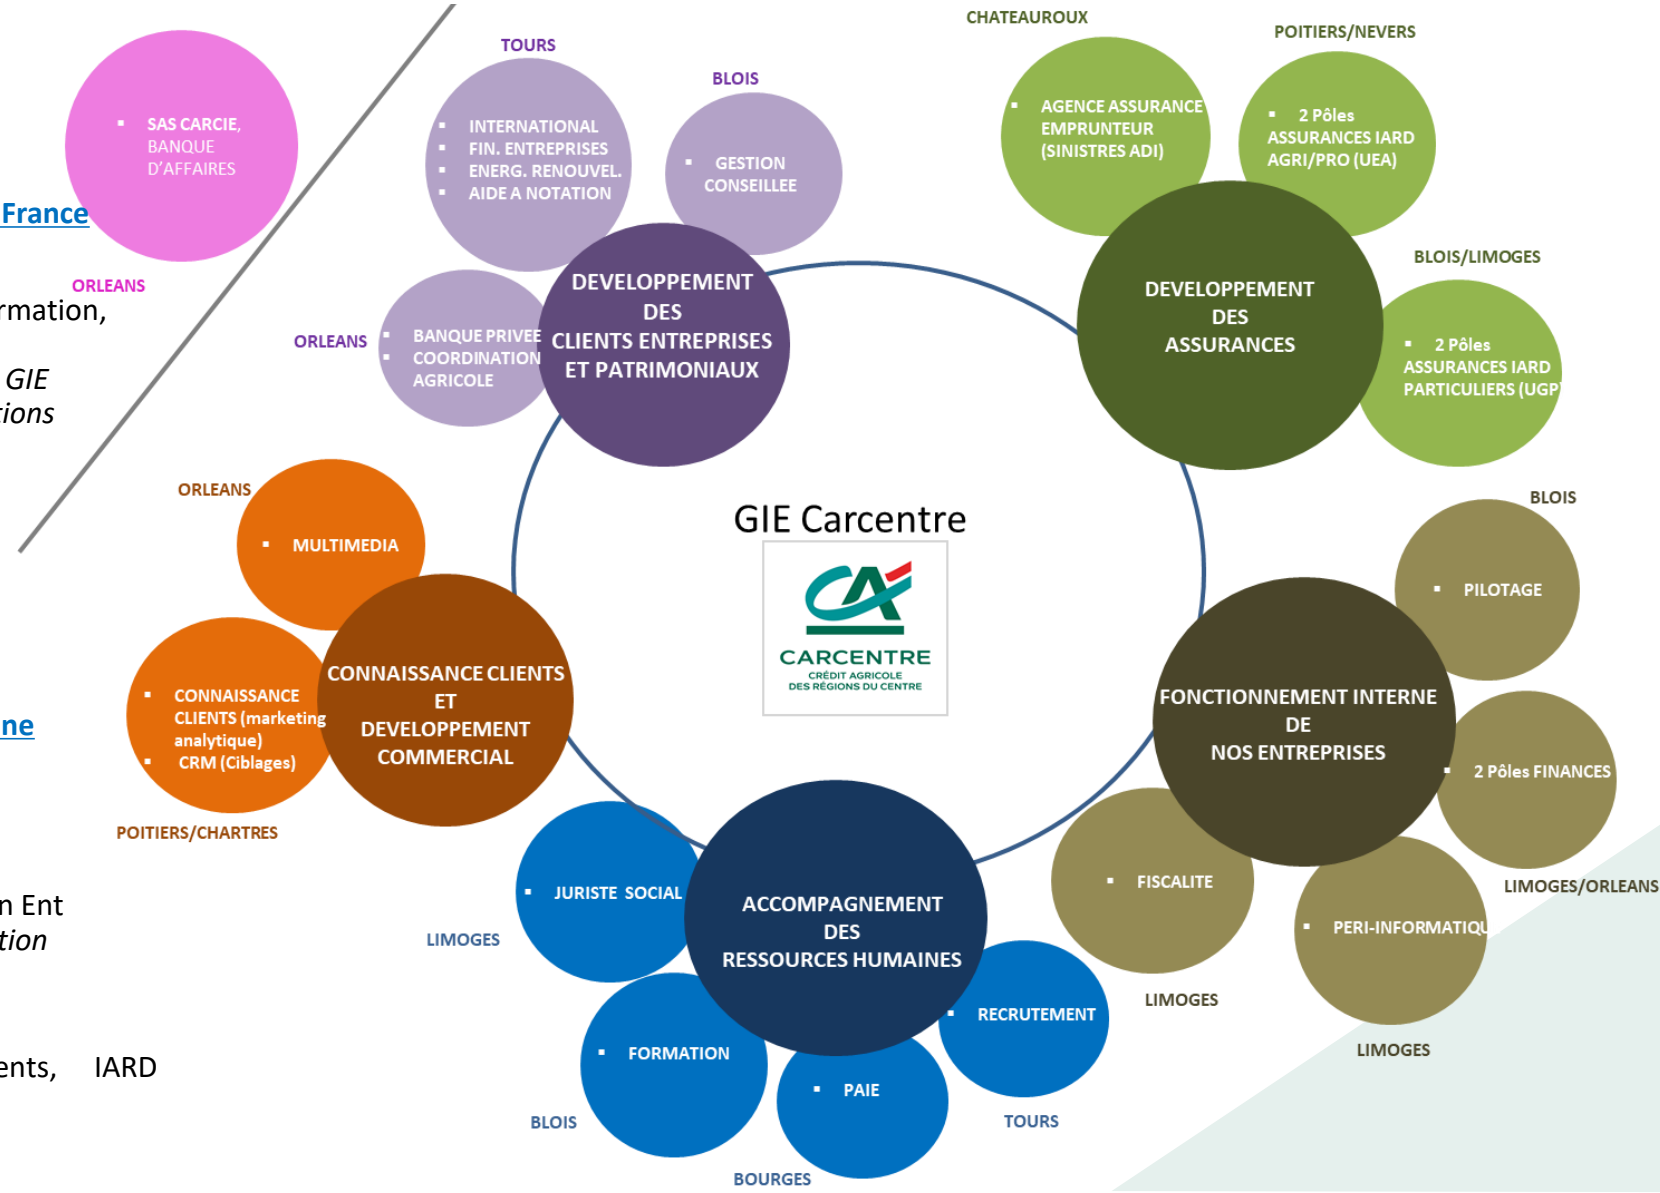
France

rmation,

GIE
ions

ne

n Ent
tion

ents, IARD

SAS CARCIE, BANQUE D'AFFAIRES

ORLEANS

TOURS

INTERNATIONAL
FIN. ENTREPRISES
ENERG. RENOUVEL.
AIDE A NOTATION

BLOIS

GESTION CONSEILLEE

ORLEANS

BANQUE PRIVEE
COORDINATION AGRICOLE

DEVELOPPEMENT DES CLIENTS ENTREPRISES ET PATRIMONIAUX

CHATEAUROUX

AGENCE ASSURANCE EMPRUNTEUR (SINISTRES ADI)

POITIERS/NEVERS

2 Pôles ASSURANCES IARD AGRI/PRO (UEA)

DEVELOPPEMENT DES ASSURANCES

BLOIS/LIMOGES

2 Pôles ASSURANCES IARD PARTICULIERS (UGP

GIE Carcentre

CARCENTRE
CRÉDIT AGRICOLE DES RÉGIONS DU CENTRE

ORLEANS

MULTIMEDIA

CONNAISSANCE CLIENTS (marketing analytique)
CRM (Ciblages)

CONNAISSANCE CLIENTS ET DEVELOPPEMENT COMMERCIAL

POITIERS/CHARTRES

BLOIS

PILOTAGE

FONCTIONNEMENT INTERNE DE NOS ENTREPRISES

2 Pôles FINANCES

FISCALITE

LIMOGES/ORLEANS

PERI-INFORMATIQU

LIMOGES

LIMOGES

JURISTE SOCIAL

LIMOGES

ACCOMPAGNEMENT DES RESSOURCES HUMAINES

RECRUTEMENT

FORMATION

PAIE

TOURS

BLOIS

BOURGES